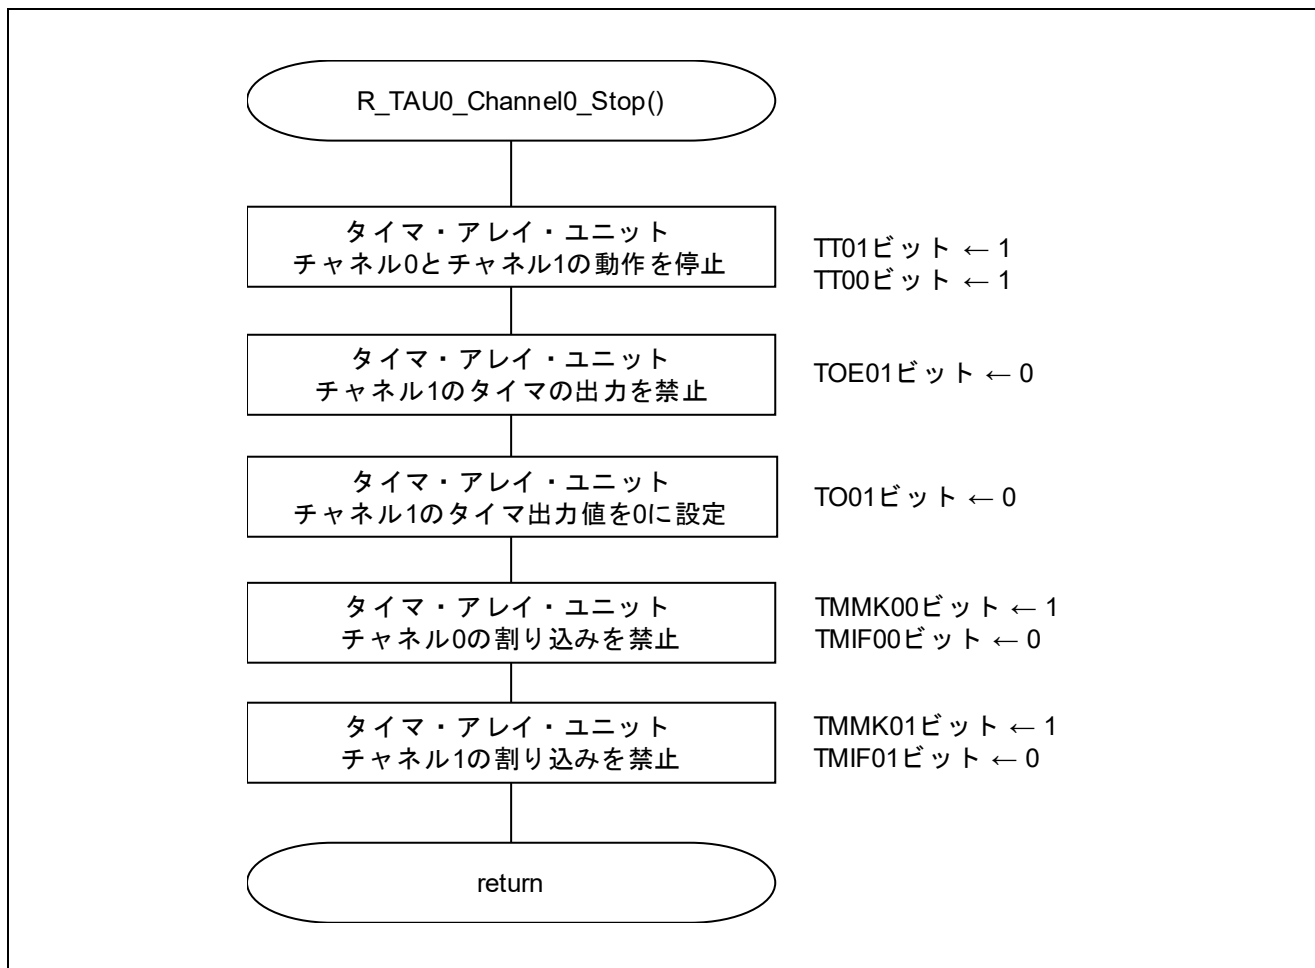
R_TAU0_Channel0_Stop()

タイマ・アレイ・ユニット
チャネル0とチャネル1の動作を停止

TT01ビット ← 1
TT00ビット ← 1

タイマ・アレイ・ユニット
チャネル1のタイマの出力を禁止

TOE01ビット ← 0

タイマ・アレイ・ユニット
チャネル1のタイマ出力値を0に設定

TO01ビット ← 0

タイマ・アレイ・ユニット
チャネル0の割り込みを禁止

TMMK00ビット ← 1
TMIF00ビット ← 0

タイマ・アレイ・ユニット
チャネル1の割り込みを禁止

TMMK01ビット ← 1
TMIF01ビット ← 0

return